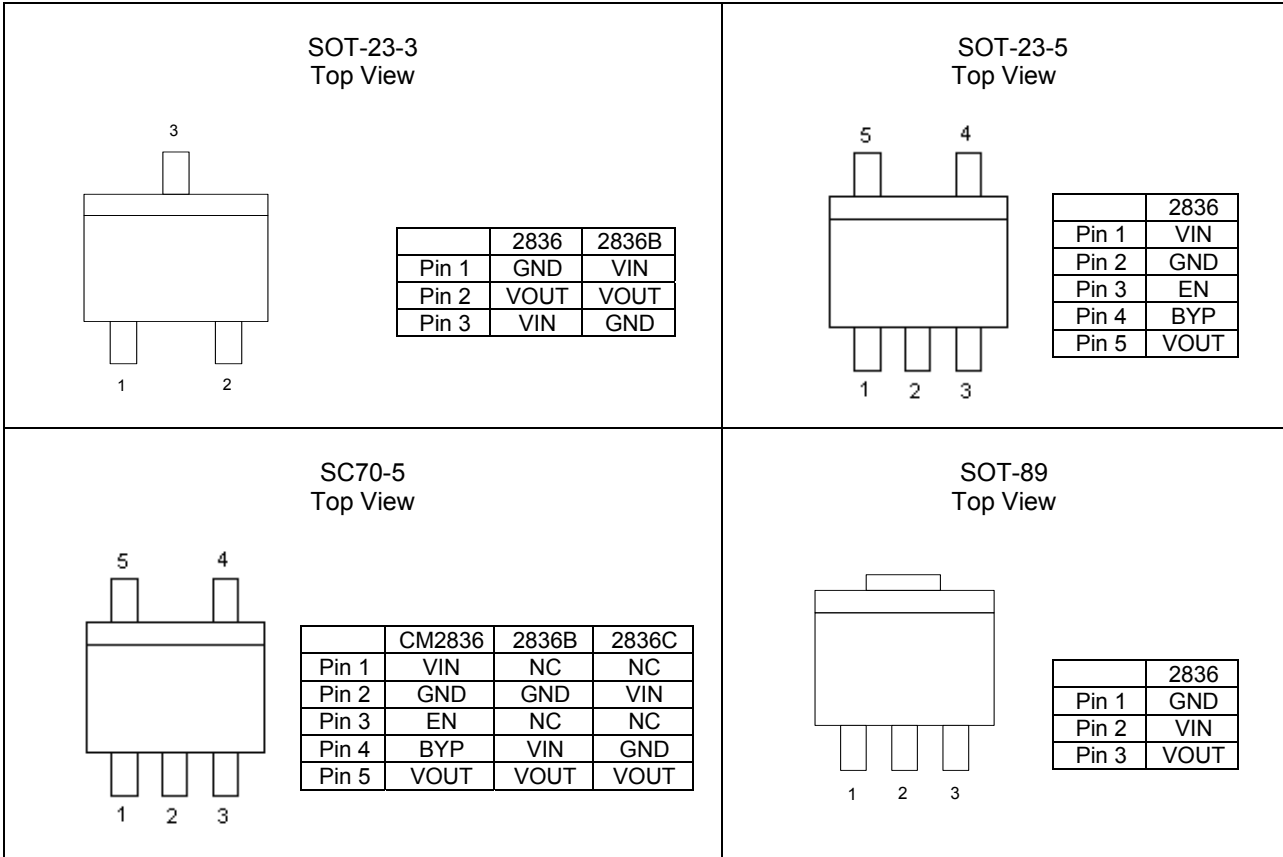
SOT-23-3
Top View

3

1 2

| | 2836 | 2836B |
|---|---|---|
| Pin 1 | GND | VIN |
| Pin 2 | VOUT | VOUT |
| Pin 3 | VIN | GND |

SOT-23-5
Top View

5 4

1 2 3

| | 2836 |
|---|---|
| Pin 1 | VIN |
| Pin 2 | GND |
| Pin 3 | EN |
| Pin 4 | BYP |
| Pin 5 | VOUT |

SC70-5
Top View

5 4

1 2 3

| | CM2836 | 2836B | 2836C |
|---|---|---|---|
| Pin 1 | VIN | NC | NC |
| Pin 2 | GND | GND | VIN |
| Pin 3 | EN | NC | NC |
| Pin 4 | BYP | VIN | GND |
| Pin 5 | VOUT | VOUT | VOUT |

SOT-89
Top View

1 2 3

| | 2836 |
|---|---|
| Pin 1 | GND |
| Pin 2 | VIN |
| Pin 3 | VOUT |